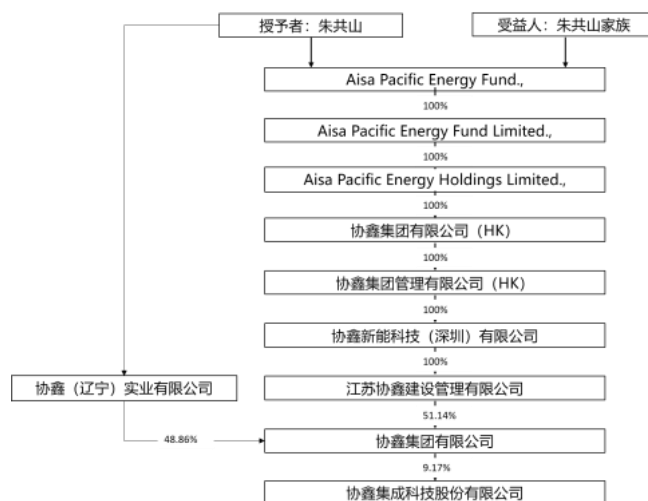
授予者：朱共山

受益人：朱共山家族

Aisa Pacific Energy Fund.,

100%

Aisa Pacific Energy Fund Limited.,

100%

Aisa Pacific Energy Holdings Limited.,

100%

协鑫集团有限公司（HK）

100%

协鑫集团管理有限公司（HK）

100%

协鑫新能科技（深圳）有限公司

100%

协鑫（辽宁）实业有限公司

江苏协鑫建设管理有限公司

51.14%

48.86%

协鑫集团有限公司

9.17%

协鑫集成科技股份有限公司